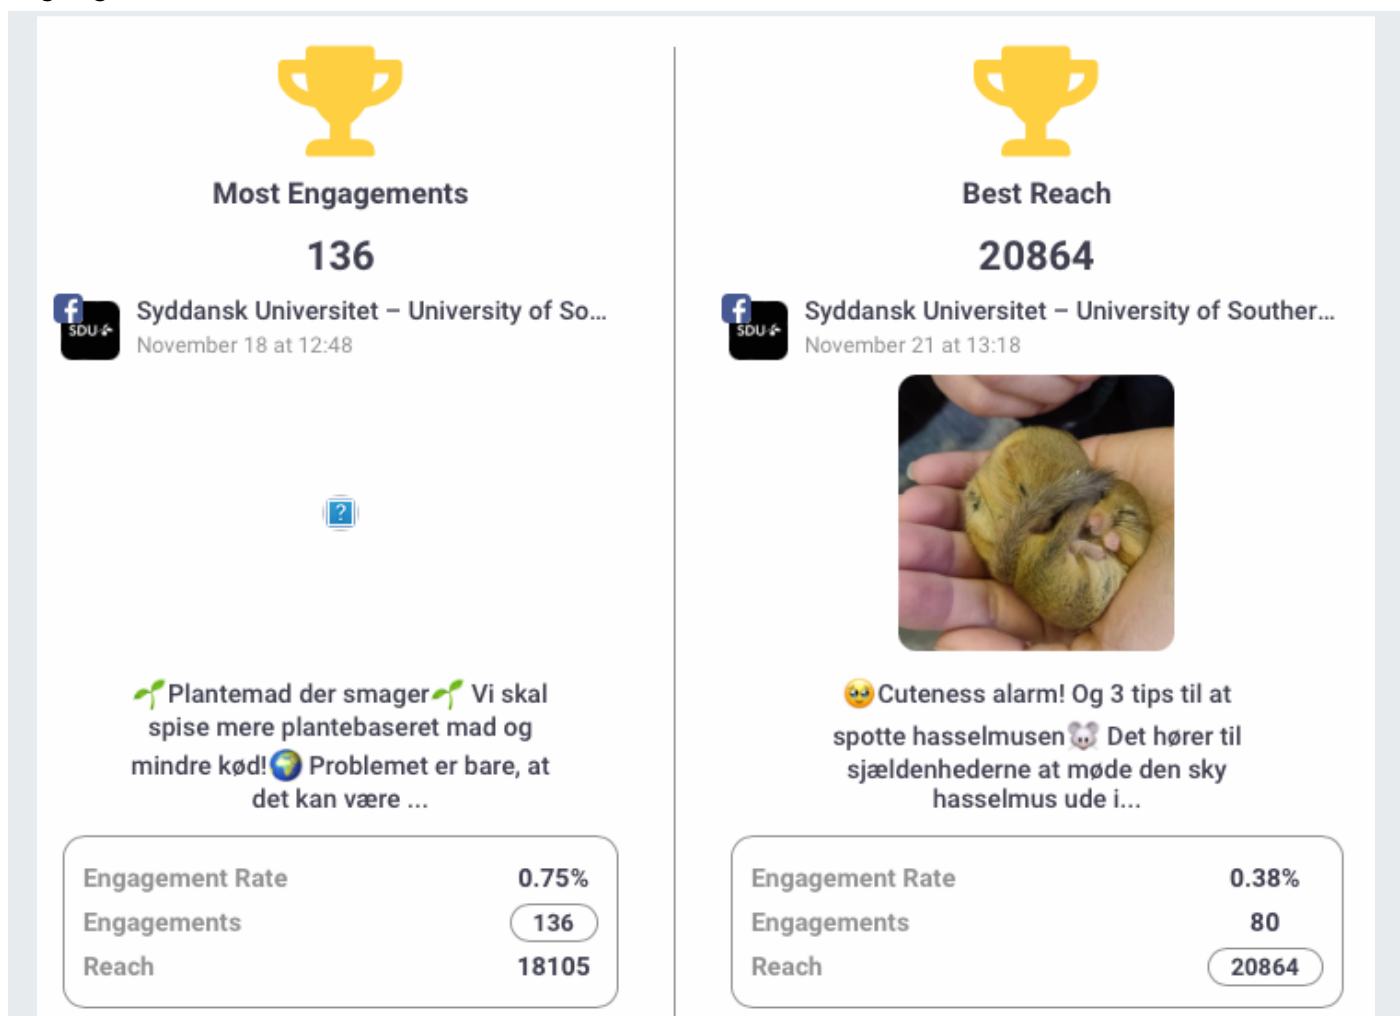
Most Engagements

136

SDU

Syddansk Universitet – University of So...
November 18 at 12:48

?

🌱Plantemad der smager🌱 Vi skal spise mere plantebaseret mad og mindre kød!🌍 Problemet er bare, at det kan være ...

| Engagement Rate | 0.75% |
|---|---|
| Engagements | 136 |
| Reach | 18105 |

Best Reach

20864

SDU

Syddansk Universitet – University of Souther...
November 21 at 13:18

🥺Cuteness alarm! Og 3 tips til at spotte hasselmusen🐭 Det hører til sjældenhederne at møde den sky hasselmus ude i...

| Engagement Rate | 0.38% |
|---|---|
| Engagements | 80 |
| Reach | 20864 |